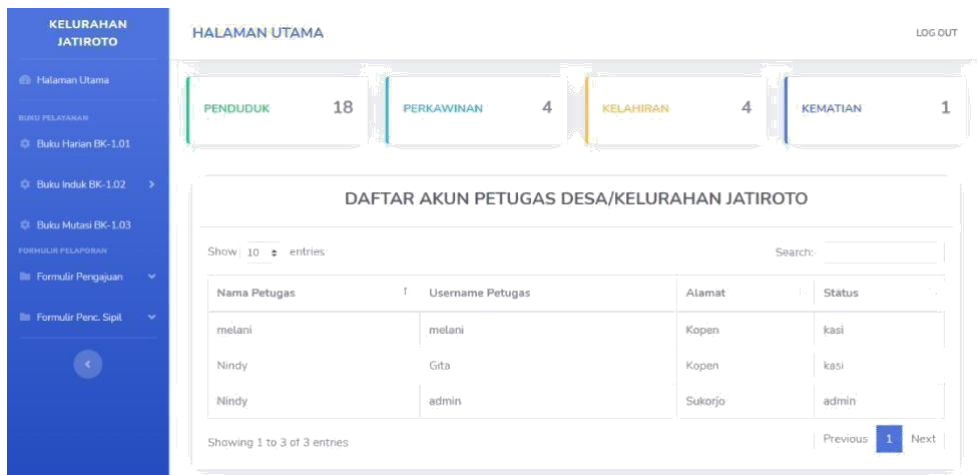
KELURAHAN JATIROTO

Halaman Utama

BUKU PELAYANAN

Buku Harian BK-1.01

Buku Induk BK-1.02

Buku Mutasi BK-1.03

FORMULIR PELAPORAN

Formulir Pengajuan

Formulir Penc. Sipil

HALAMAN UTAMA

LOG OUT

PENDUDUK 18

PERKAWINAN 4

KELAHIRAN 4

KEMATIAN 1

DAFTAR AKUN PETUGAS DESA/KELURAHAN JATIROTO

Show 10 entries

Search:

| Nama Petugas | Username Petugas | Alamat | Status |
|---|---|---|---|
| melani | melani | Kopen | kasi |
| Nindy | Gita | Kopen | kasi |
| Nindy | admin | Sukorjo | admin |

Showing 1 to 3 of 3 entries

Previous 1 Next